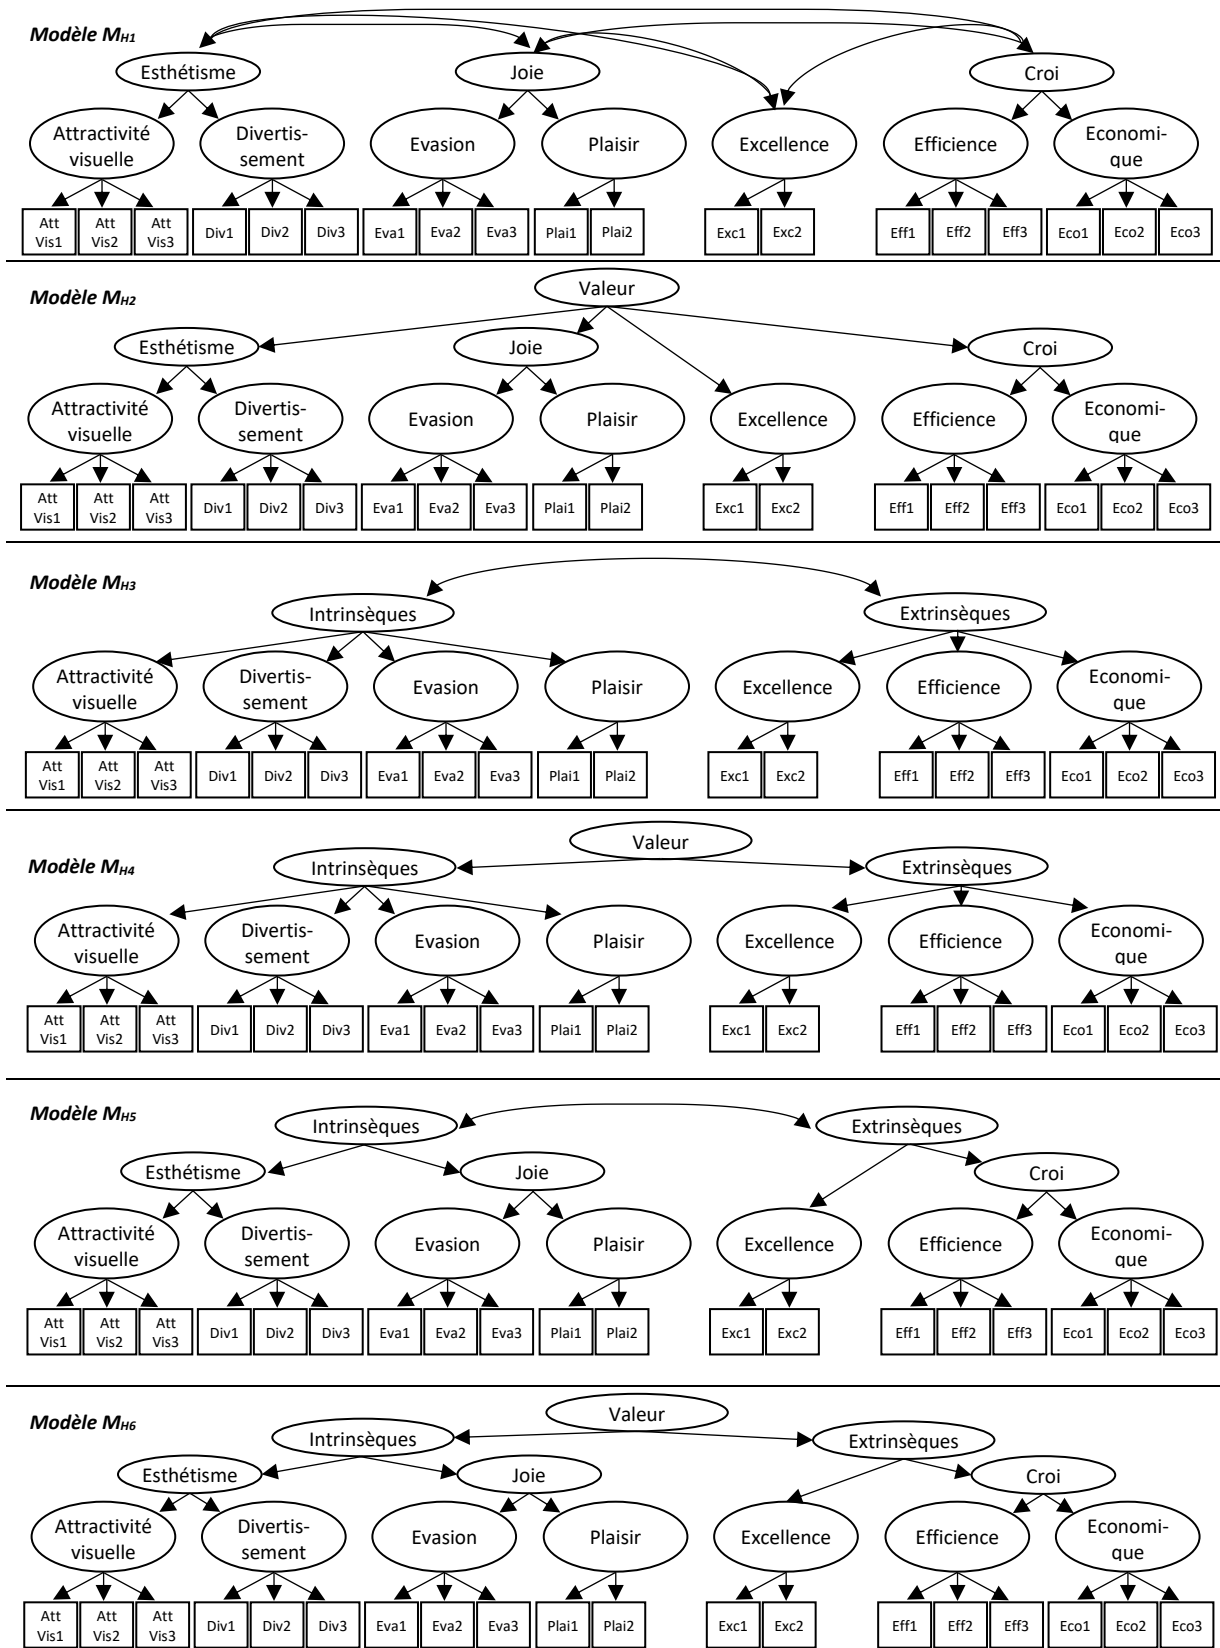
Modèle $M_{H1}$

Esthétisme
Joie
Croi
Attractivité visuelle
Divertissement
Evasion
Plaisir
Excellence
Efficience
Economique

Att Vis1
Att Vis2
Att Vis3
Div1
Div2
Div3
Eva1
Eva2
Eva3
Plai1
Plai2
Exc1
Exc2
Eff1
Eff2
Eff3
Eco1
Eco2
Eco3

Modèle $M_{H2}$

Valeur
Esthétisme
Joie
Croi
Attractivité visuelle
Divertissement
Evasion
Plaisir
Excellence
Efficience
Economique

Att Vis1
Att Vis2
Att Vis3
Div1
Div2
Div3
Eva1
Eva2
Eva3
Plai1
Plai2
Exc1
Exc2
Eff1
Eff2
Eff3
Eco1
Eco2
Eco3

Modèle $M_{H3}$

Intrinsèques
Extrinsèques
Attractivité visuelle
Divertissement
Evasion
Plaisir
Excellence
Efficience
Economique

Att Vis1
Att Vis2
Att Vis3
Div1
Div2
Div3
Eva1
Eva2
Eva3
Plai1
Plai2
Exc1
Exc2
Eff1
Eff2
Eff3
Eco1
Eco2
Eco3

Valeur
Modèle $M_{H4}$

Intrinsèques
Extrinsèques
Attractivité visuelle
Divertissement
Evasion
Plaisir
Excellence
Efficience
Economique

Att Vis1
Att Vis2
Att Vis3
Div1
Div2
Div3
Eva1
Eva2
Eva3
Plai1
Plai2
Exc1
Exc2
Eff1
Eff2
Eff3
Eco1
Eco2
Eco3

Modèle $M_{H5}$

Intrinsèques
Extrinsèques
Esthétisme
Joie
Croi
Attractivité visuelle
Divertissement
Evasion
Plaisir
Excellence
Efficience
Economique

Att Vis1
Att Vis2
Att Vis3
Div1
Div2
Div3
Eva1
Eva2
Eva3
Plai1
Plai2
Exc1
Exc2
Eff1
Eff2
Eff3
Eco1
Eco2
Eco3

Modèle $M_{H6}$

Valeur
Intrinsèques
Extrinsèques
Esthétisme
Joie
Croi
Attractivité visuelle
Divertissement
Evasion
Plaisir
Excellence
Efficience
Economique

Att Vis1
Att Vis2
Att Vis3
Div1
Div2
Div3
Eva1
Eva2
Eva3
Plai1
Plai2
Exc1
Exc2
Eff1
Eff2
Eff3
Eco1
Eco2
Eco3